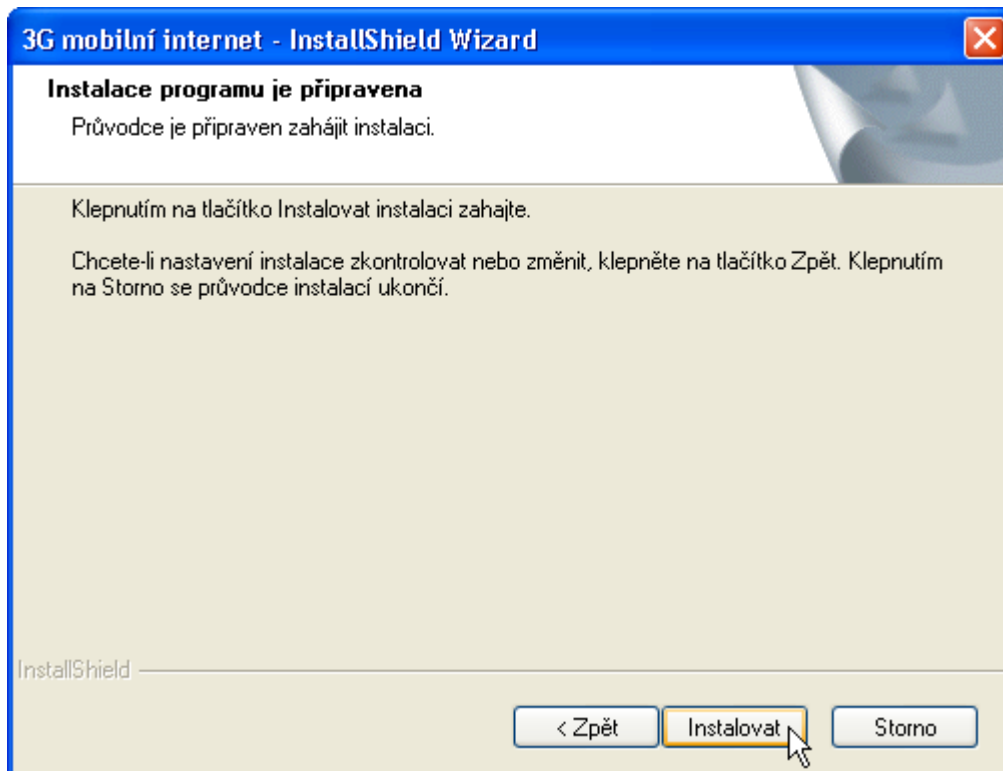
3G mobilní internet - InstallShield Wizard

Instalace programu je připravena

Průvodce je připraven zahájit instalaci.

Klepnutím na tlačítko Instalovat instalaci zahajte.

Chcete-li nastavení instalace zkontrolovat nebo změnit, klepněte na tlačítko Zpět. Klepnutím na Storno se průvodce instalací ukončí.

InstallShield

< Zpět

Instalovat

Storno